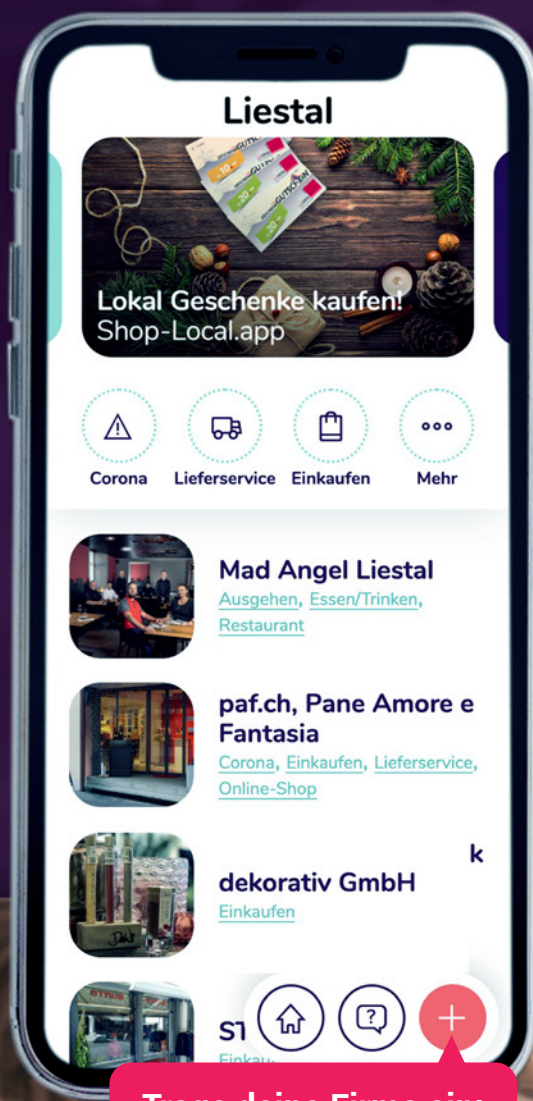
Liestal

Lokal Geschenke kaufen!
Shop-Local.app

Corona
Lieferservice
Einkaufen
Mehr

Mad Angel Liestal
Ausgehen, Essen/Trinken, Restaurant

paf.ch, Pane Amore e Fantasia
Corona, Einkaufen, Lieferservice, Online-Shop

k

dekorativ GmbH
Einkaufen

ST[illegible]
Einkau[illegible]

Trage deine Firma ein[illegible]